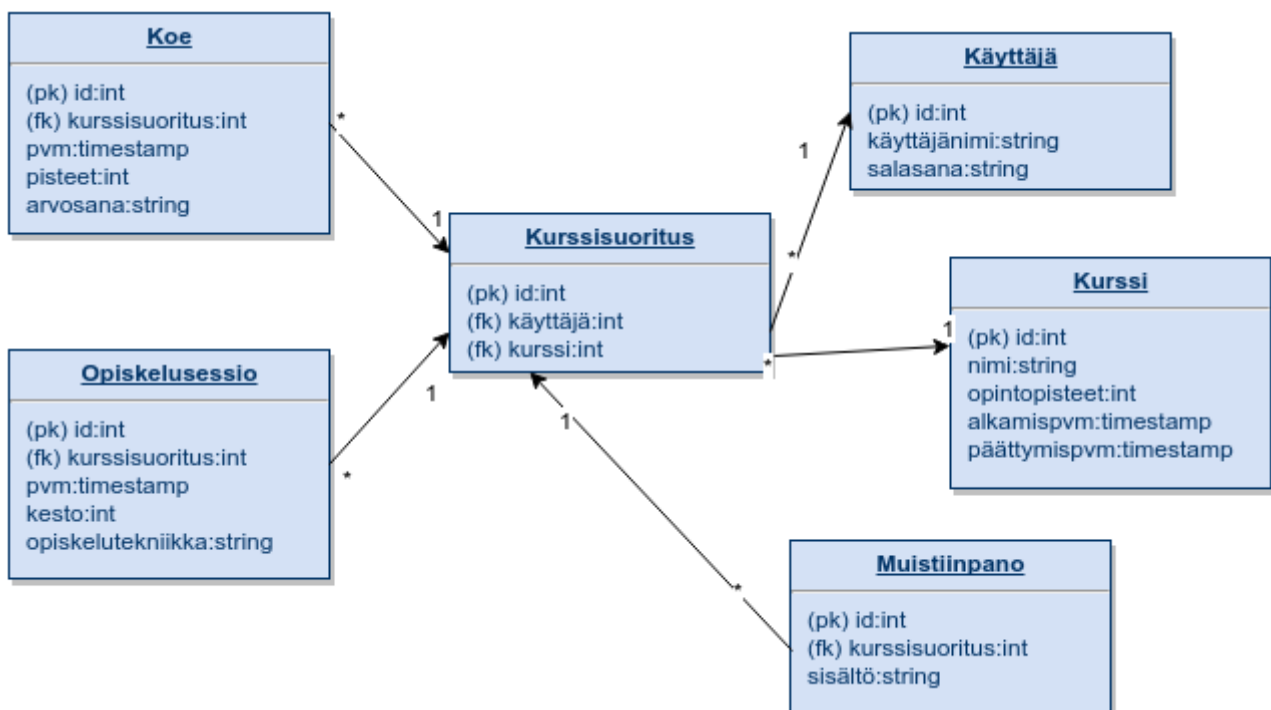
Koe

(pk) id:int
(fk) kurssisuoritus:int
pvm:timestamp
pisteet:int
arvosana:string

Käyttäjä

(pk) id:int
käyttäjänimi:string
salasana:string

Kurssisuoritus

(pk) id:int
(fk) käyttäjä:int
(fk) kurssi:int

Kurssi

(pk) id:int
nimi:string
opintopisteet:int
alkamispvm:timestamp
päättymispvm:timestamp

Opiskelusessio

(pk) id:int
(fk) kurssisuoritus:int
pvm:timestamp
kesto:int
opiskelutekniikka:string

Muistiinpano

(pk) id:int
(fk) kurssisuoritus:int
sisältö:string

*
1
1
*
1
*
1
*
1
*